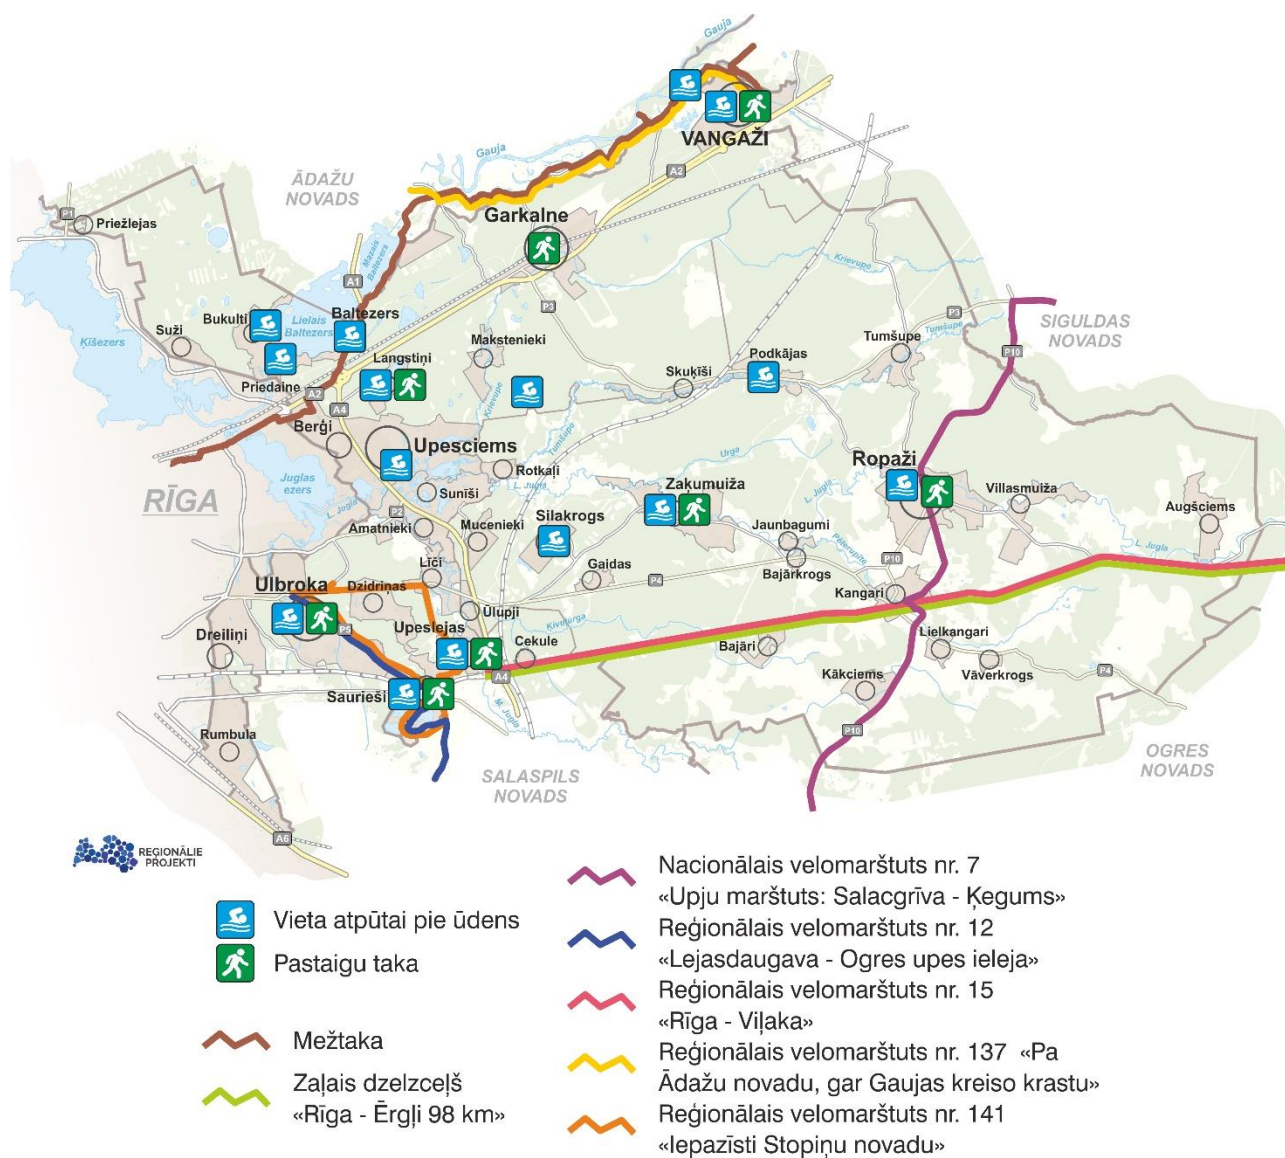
Gauja
VANGAŽI
Gauja
A2
ĀDAŽU NOVADS
P1
Priežlejas
Garkalne
Mazais Baltezers
A1
Krievupe
P3
SIGULDAS NOVADS
P3
Tumšupe
Tumšupe
P10
Bukulti
Lielais Baltezers
Baltezers
Suži
Ķīšezers
Makstenieki
Langstiņi
Podkājas
Skuķīši
Priedaine
A2
A4
Berģi
Upesciems
Juglas ezers
RĪGA
Rotkaļi
Suniši
Urga
Ropaži
Zaķumuiža
Villasmuiža
Augšciems
Amatnieki
Mucenieki
Silakrogs
Jaunbagumi
L. Jugla
Līči
Gaidas
P4
Bajārkrogs
P10
Ulbroka
Dzidriņas
Kangari
Ulupji
Dreiliņi
P5
Upeslejas
Cekule
Bajāri
Lielkangari
A4
Kākciems
Vāverkrogs
P4
Saurieši
Rumbula
P10
SALASPILS NOVADS
OGRES NOVADS
A6
REĢIONĀLIE PROJEKTI

Vieta atpūtai pie ūdens
Pastaigu taka

Mežtaka
Zaļais dzelzceļš «Rīga - Ērgļi 98 km»

Nacionālais velomaršruts nr. 7 «Upju maršuts: Salacgrīva - Ķegums»
Reģionālais velomaršruts nr. 12 «Lejasdaugava - Ogres upes ieleja»
Reģionālais velomaršruts nr. 15 «Rīga - Viļaka»
Reģionālais velomaršruts nr. 137 «Pa Ādažu novadu, gar Gaujas kreiso krastu»
Reģionālais velomaršruts nr. 141 «Iepazīsti Stopiņu novadu»